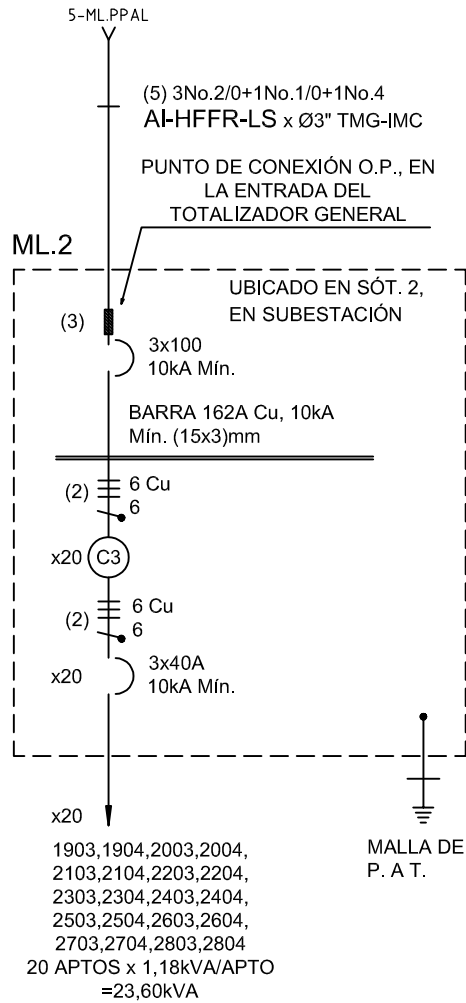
5-ML.PPAL

(5) 3No.2/0+1No.1/0+1No.4
Al-HFFR-LS x Ø3" TMG-IMC

PUNTO DE CONEXIÓN O.P., EN LA ENTRADA DEL TOTALIZADOR GENERAL

ML.2

UBICADO EN SÓT. 2, EN SUBESTACIÓN

(3)

3x100
10kA Mín.

BARRA 162A Cu, 10kA
Mín. (15x3)mm

(2) 6 Cu
6

x20 C3

(2) 6 Cu
6

x20 3x40A
10kA Mín.

x20

1903,1904,2003,2004,
2103,2104,2203,2204,
2303,2304,2403,2404,
2503,2504,2603,2604,
2703,2704,2803,2804
20 APTOS x 1,18kVA/APTO
=23,60kVA

MALLA DE
P. A T.